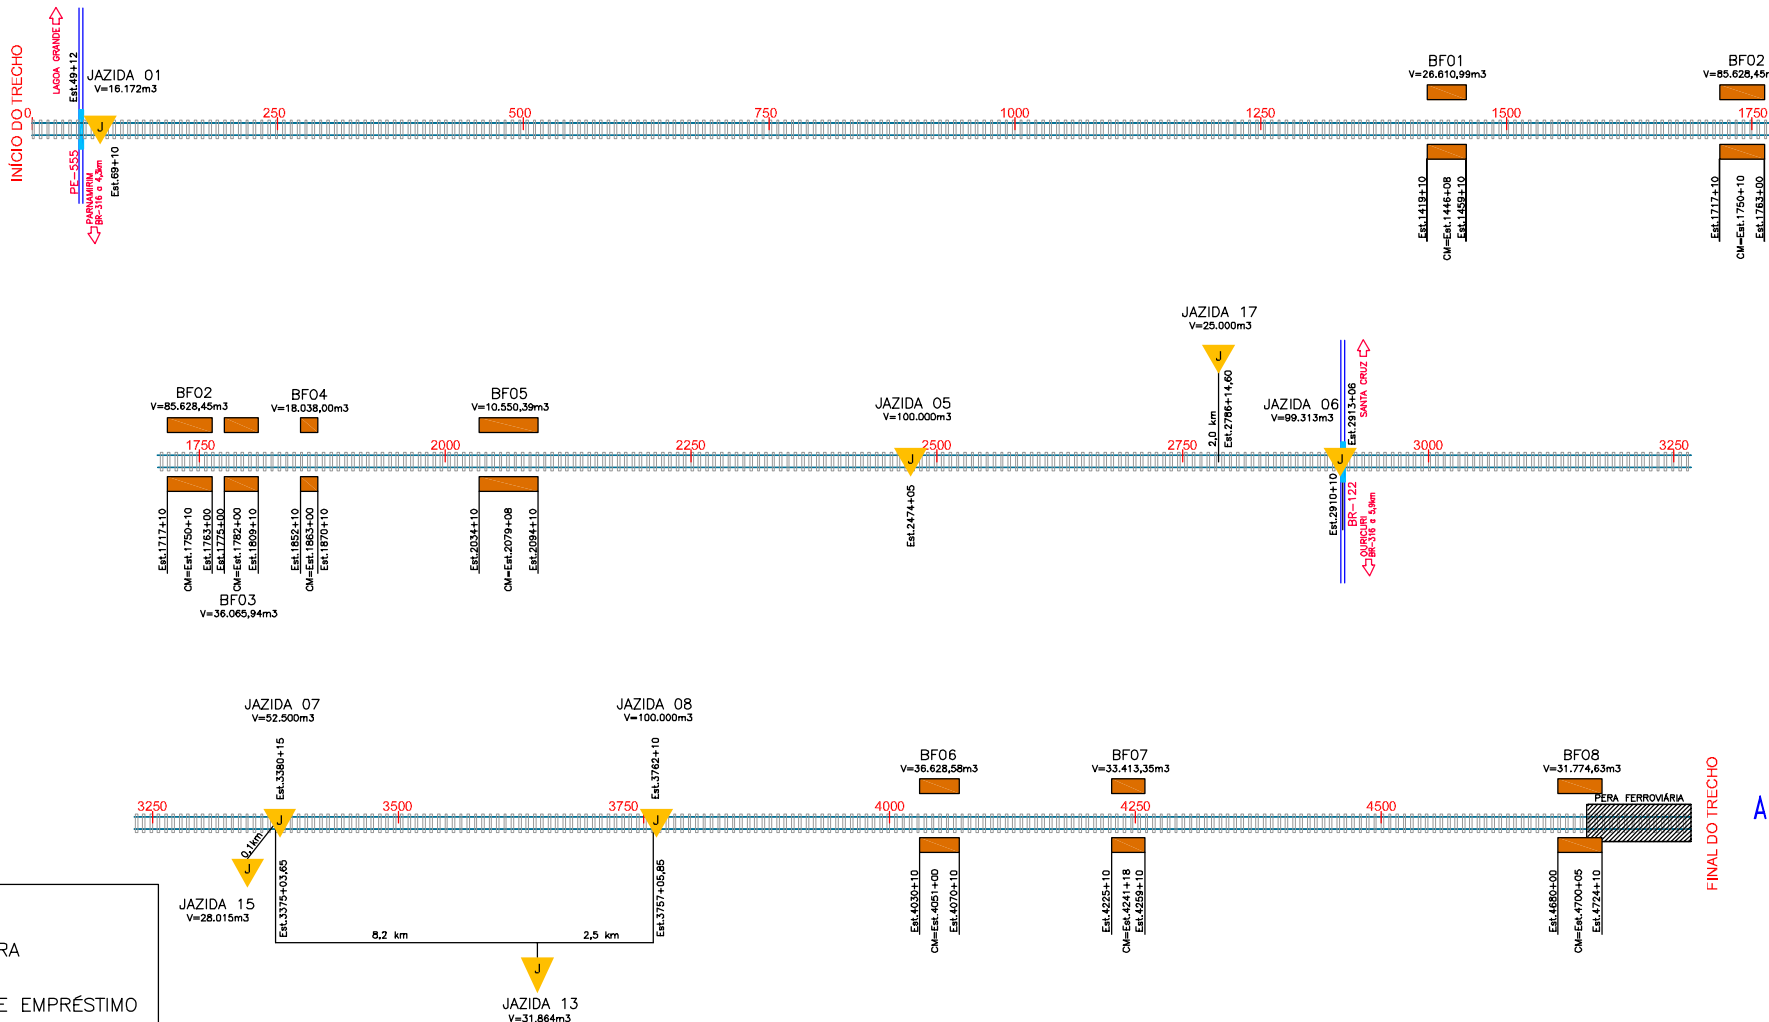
INÍCIO DO TRECHO

LAGOA GRANDE

Est.49+12

JAZIDA 01
V=16.172m3

0 250 500 750 1000 1250 1500 1750

J

PE-555

PARNAMIRIM
BR-316 a 4,3km

Est.69+10

BF01
V=26.610,99m3

Est.1419+10
CM=Est.1446+08
Est.1459+10

BF02
V=85.628,45m

Est.1717+10
CM=Est.1750+10
Est.1763+00

JAZIDA 17
V=25.000m3

J

2,0 km

Est.2786+14,60

BF02
V=85.628,45m3

BF04
V=18.038,00m3

BF05
V=10.550,39m3

JAZIDA 05
V=100.000m3

JAZIDA 06
V=99.313m3

Est.2913+06

SANTA CRUZ

1750 2000 2250 2500 2750 3000 3250

J

J

Est.1717+10
CM=Est.1750+10
Est.1763+00
Est.1775+00
CM=Est.1782+00
Est.1809+10
Est.1852+10
CM=Est.1863+00
Est.1870+10

BF03
V=36.065,94m3

Est.2034+10
CM=Est.2079+08
Est.2094+10

Est.2474+05

Est.2910+10

BR-122

OURICURI
BR-316 a 5,9km

JAZIDA 07
V=52.500m3

Est.3380+15

JAZIDA 08
V=100.000m3

Est.3762+10

BF06
V=36.628,58m3

BF07
V=33.413,35m3

BF08
V=31.774,63m3

PERA FERROVIÁRIA

FINAL DO TRECHO

A

3250 3500 3750 4000 4250 4500

J

J

0,1km

J

JAZIDA 15
V=28.015m3

Est.3375+03,65

8,2 km

2,5 km

Est.3757+05,85

J

JAZIDA 13
V=31.864m3

Est.4030+10
CM=Est.4051+00
Est.4070+10

Est.4225+10
CM=Est.4241+18
Est.4259+10

Est.4680+00
CM=Est.4700+05
Est.4724+10

RA

E EMPRÉSTIMO